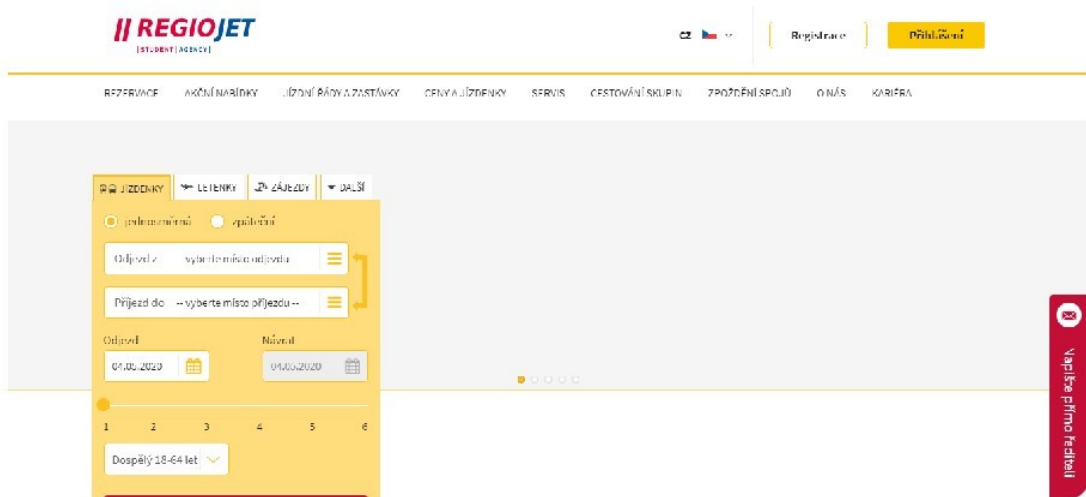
REGIOJET
STUDENT AGENCY

CZ

Registrace

Přihlášení

REZERVACE AKČNÍ NABÍDKY JÍZDNÍ ŘÁDY A ZASTÁVKY CENY A JÍZDENKY SERVIS CESTOVÁNÍ SKUPIN ZPOŽDĚNÍ SPOJŮ O NÁS KARIÉRA

JÍZDENKY LETENKY ZÁJEZDY DALŠÍ

jednosměrná zpáteční

Odjezd z -- vyberte místo odjezdu --

Příjezd do -- vyberte místo příjezdu --

Odjezd 04.05.2020

Návrat 04.05.2020

1 2 3 4 5 6

Dospělý 18-64 let

Napište přímo řediteli